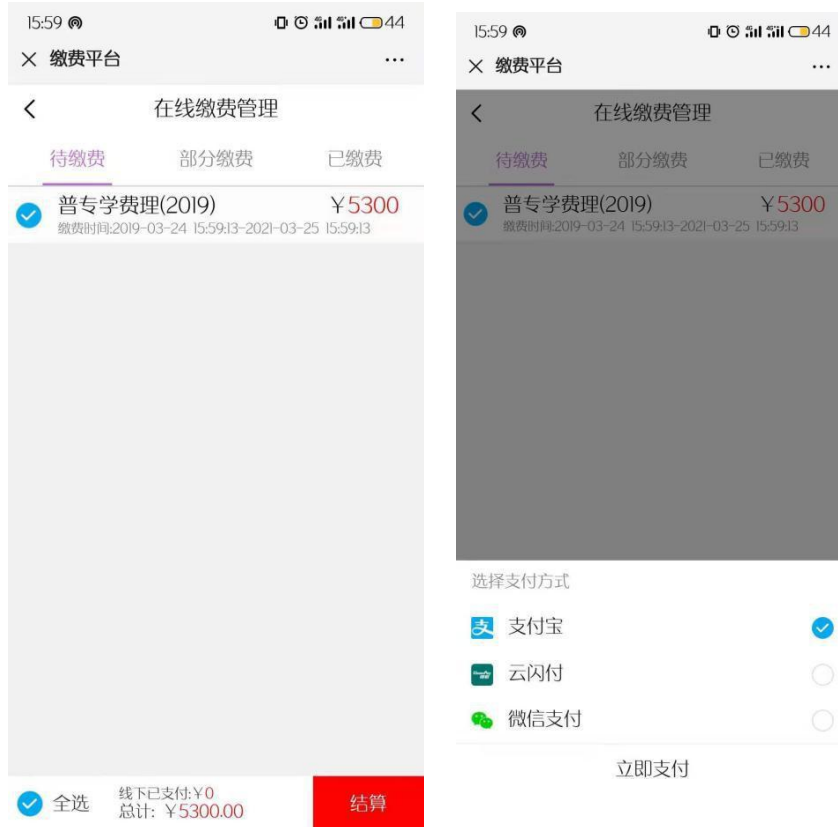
15:59 44
× 缴费平台 ...
< 在线缴费管理
待缴费 部分缴费 已缴费
普专学费理(2019) ￥5300
缴费时间:2019-03-24 15:59:13-2021-03-25 15:59:13
全选 线下已支付:￥0
总计: ￥5300.00
结算

15:59 44
× 缴费平台 ...
< 在线缴费管理
待缴费 部分缴费 已缴费
普专学费理(2019) ￥5300
缴费时间:2019-03-24 15:59:13-2021-03-25 15:59:13
选择支付方式
支付宝
云闪付
微信支付
立即支付